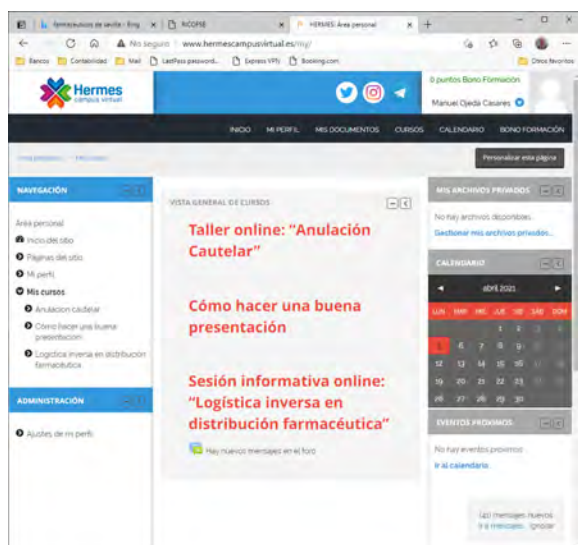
farmaceuticos de sevilla - Bing | RICOFSE | HERMES: Área personal

No seguro | www.hermescampusvirtual.es/my/

Bancos | Contabilidad | Mail | LastPass password... | Express VPN | Booking.com | Otros favoritos

Hermes
campus virtual

0 puntos Bono Formación
Manuel Ojeda Casares

INICIO | MI PERFIL | MIS DOCUMENTOS | CURSOS | CALENDARIO | BONO FORMACIÓN

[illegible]

Personalizar esta página

NAVEGACIÓN

Área personal
Inicio del sitio
Páginas del sitio
Mi perfil
Mis cursos
Anulacion cautelar
Cómo hacer una buena presentación
Logística inversa en distribución farmacéutica

ADMINISTRACIÓN

Ajustes de mi perfil

VISTA GENERAL DE CURSOS

Taller online: "Anulación Cautelar"

Cómo hacer una buena presentación

Sesión informativa online: "Logística inversa en distribución farmacéutica"

Hay nuevos mensajes en el foro

MIS ARCHIVOS PRIVADOS

No hay archivos disponibles
Gestionar mis archivos privados...

CALENDARIO

abril 2021

| LUN | MAR | MIE | JUE | VIE | SÁB | DOM |
|---|---|---|---|---|---|---|
| | | | 1 | 2 | 3 | 4 |
| 5 | 6 | 7 | 8 | 9 | 10 | 11 |
| 12 | 13 | 14 | 15 | 16 | 17 | 18 |
| 19 | 20 | 21 | 22 | 23 | 24 | 25 |
| 26 | 27 | 28 | 29 | 30 | | |

EVENTOS PRÓXIMOS

No hay eventos próximos
Ir al calendario...

(40) mensajes nuevos
Ir a mensajes Ignorar